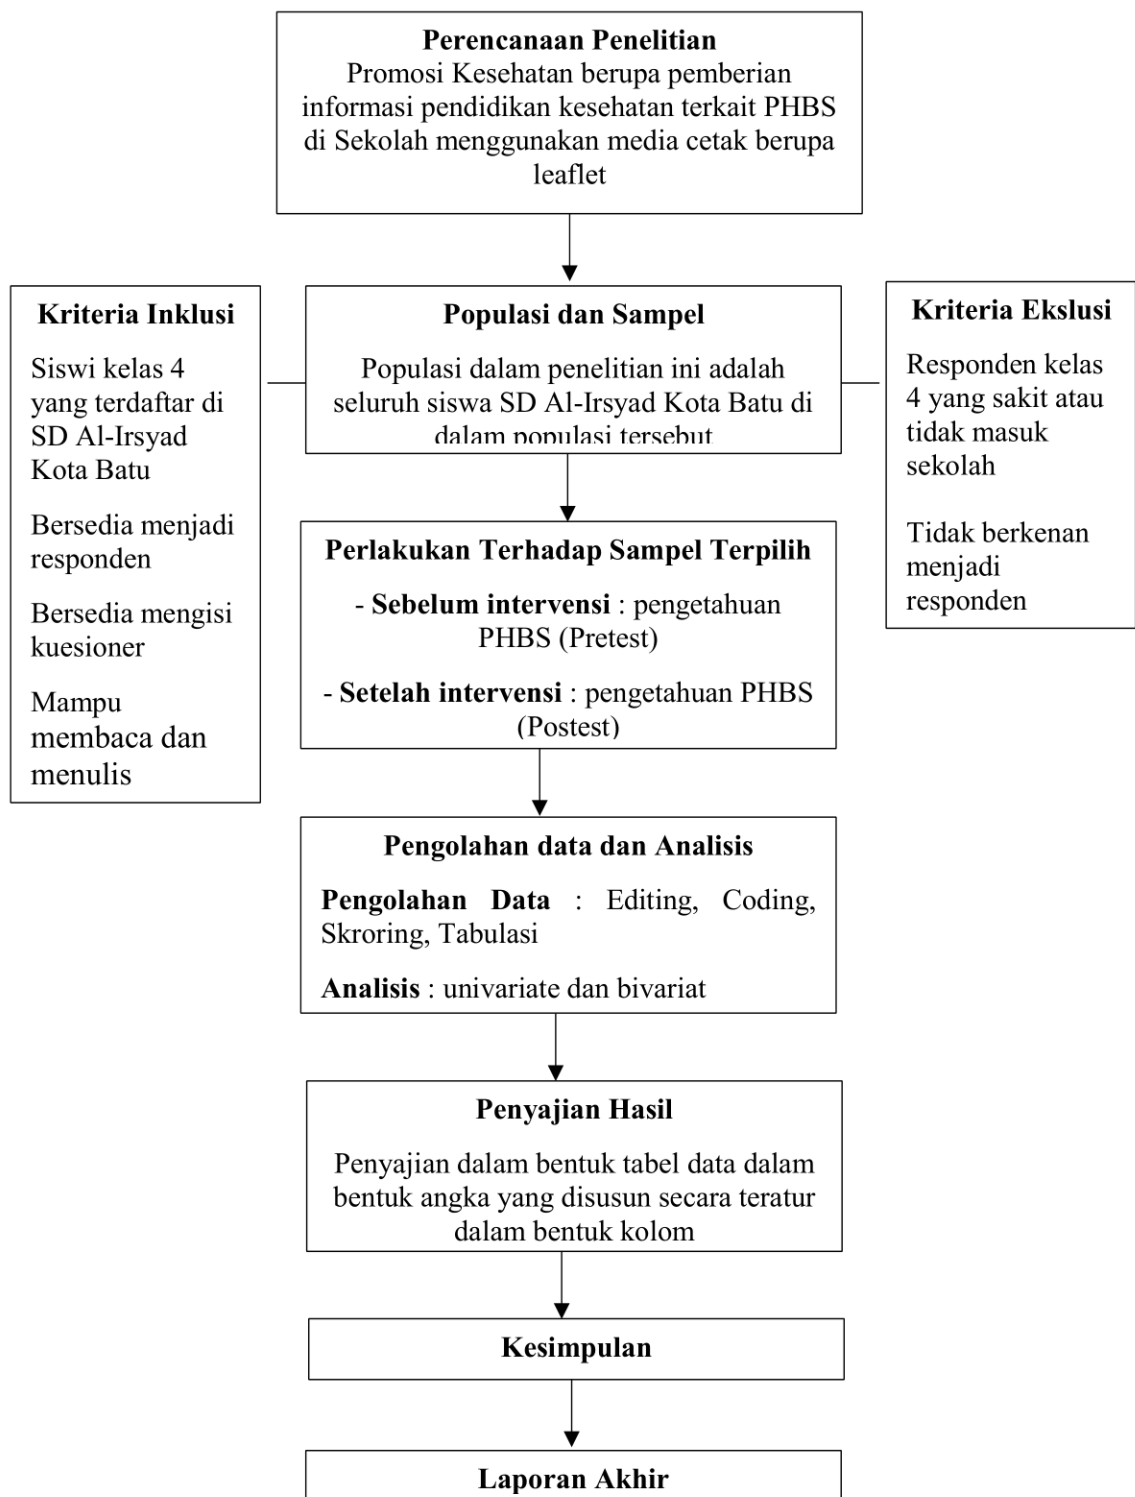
Perencanaan Penelitian
Promosi Kesehatan berupa pemberian informasi pendidikan kesehatan terkait PHBS di Sekolah menggunakan media cetak berupa leaflet

Kriteria Inklusi

Siswi kelas 4 yang terdaftar di SD Al-Irsyad Kota Batu

Bersedia menjadi responden

Bersedia mengisi kuesioner

Mampu membaca dan menulis

Populasi dan Sampel

Populasi dalam penelitian ini adalah seluruh siswa SD Al-Irsyad Kota Batu di dalam populasi tersebut

Kriteria Ekslusi

Responden kelas 4 yang sakit atau tidak masuk sekolah

Tidak berkenan menjadi responden

Perlakukan Terhadap Sampel Terpilih

- Sebelum intervensi : pengetahuan PHBS (Pretest)

- Setelah intervensi : pengetahuan PHBS (Postest)

Pengolahan data dan Analisis

Pengolahan Data : Editing, Coding, Skroring, Tabulasi

Analisis : univariate dan bivariat

Penyajian Hasil

Penyajian dalam bentuk tabel data dalam bentuk angka yang disusun secara teratur dalam bentuk kolom

Kesimpulan

Laporan Akhir